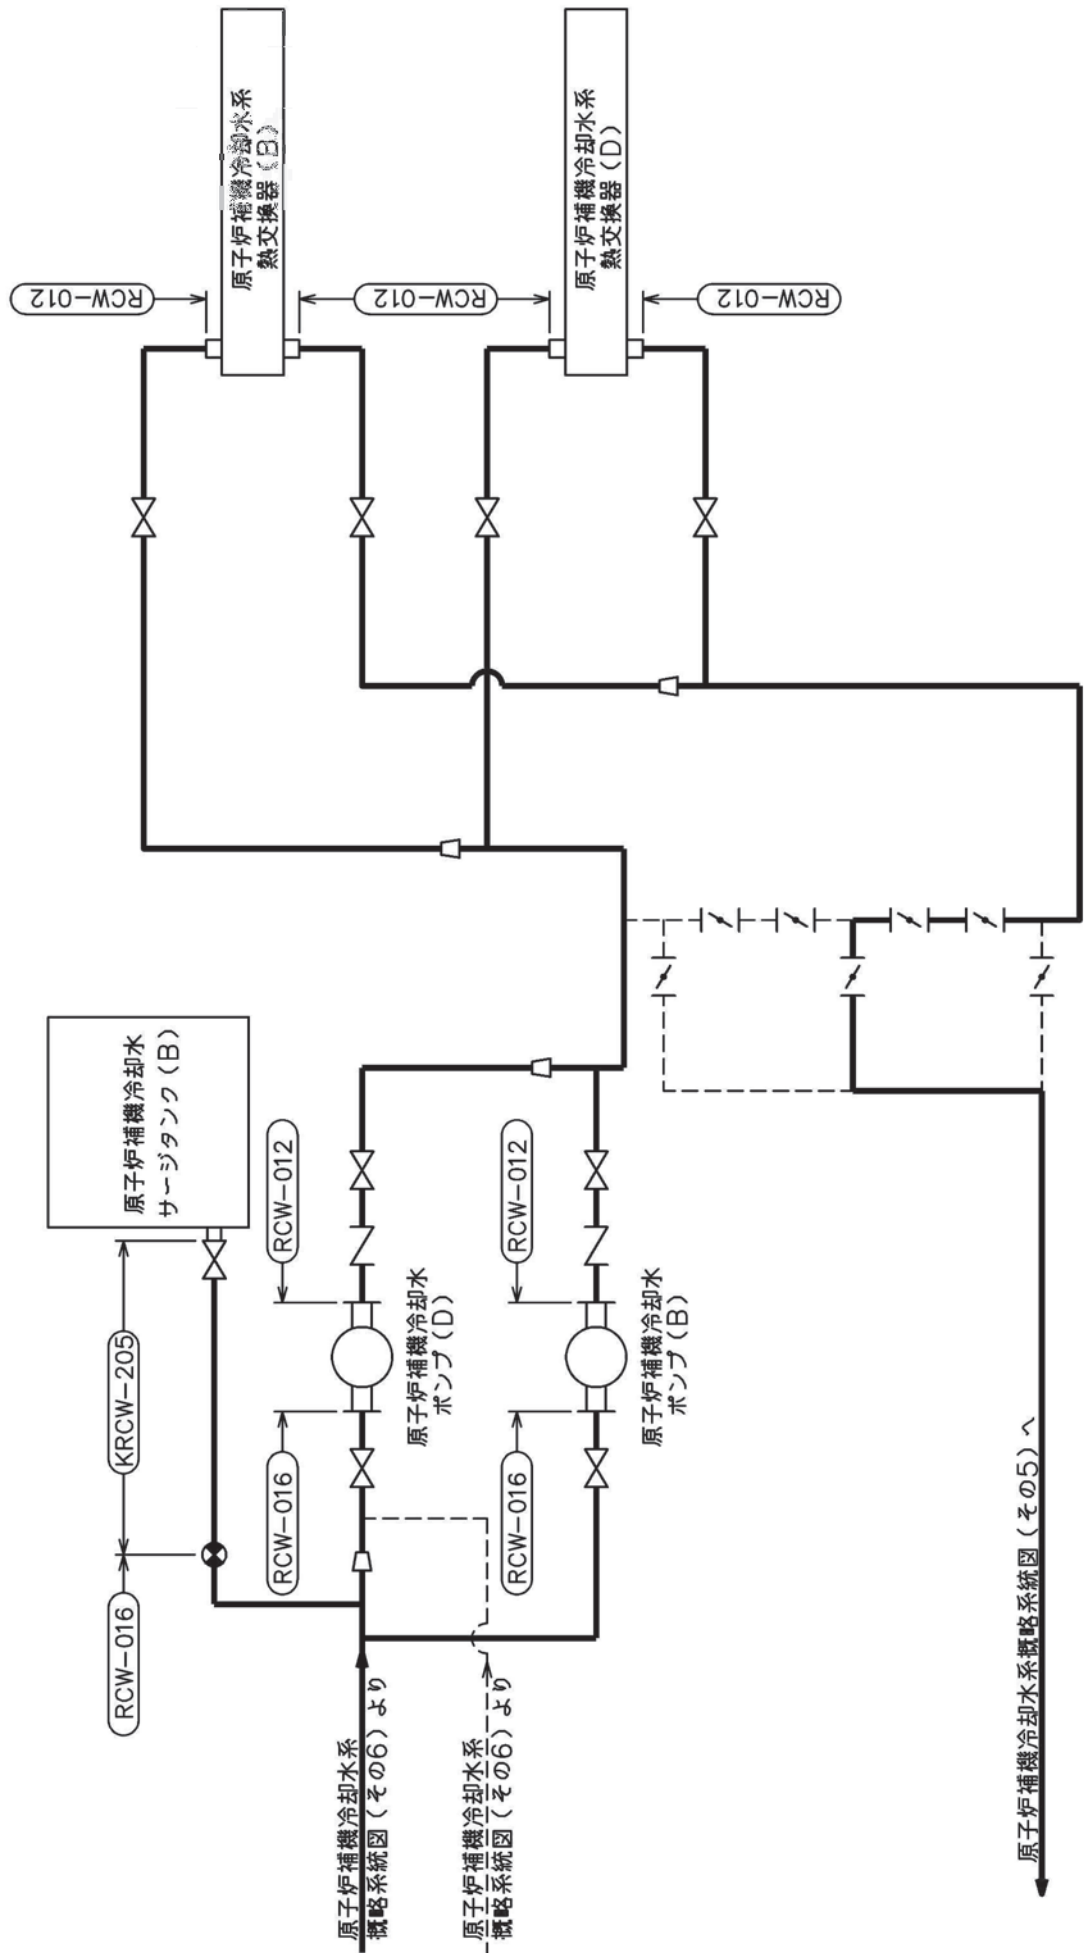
原子炉補機冷却水系
熱交換器（B）

原子炉補機冷却水系
熱交換器（D）

RCW−012

RCW−012

RCW−012

原子炉補機冷却水
サージタンク（B）

RCW−012

RCW−012

KRCW−205

RCW−016

RCW−016

RCW−016

原子炉補機冷却水
ポンプ（D）

原子炉補機冷却水
ポンプ（B）

原子炉補機冷却水系
概略系統図（その6）より

原子炉補機冷却水系
概略系統図（その6）より

原子炉補機冷却水系概略系統図（その5）へ